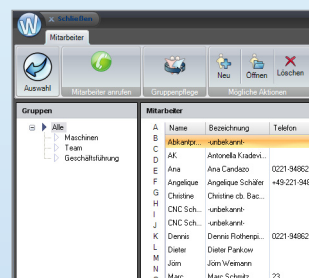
Schließen

Mitarbeiter

Auswahl

Mitarbeiter anrufen

Gruppenpflege

Neu

Öffnen

Löschen

Mögliche Aktionen

Gruppen

Alle

Maschinen

Team

Geschäftsführung

Mitarbeiter

A
B
C
D
E
F
G
H
I
J
K
L
M
N

| Name | Bezeichnung | Telefon |
|---|---|---|
| Abkantpr... | -unbekannt- | |
| AK | Antonella Kradevi... | |
| Ana | Ana Candazo | 0221-94862 |
| Angelique | Angelique Schäfer | +49-221-948 |
| Christine | Christine cb. Bac... | |
| CNC Sch... | -unbekannt- | |
| CNC Sch... | -unbekannt- | |
| Dennis | Dennis Rothenpi... | 0221-94862 |
| Dieter | Dieter Pankow | |
| Jörn | Jörn Weimann | |
| Marc | Marc Schmitz | 23 |